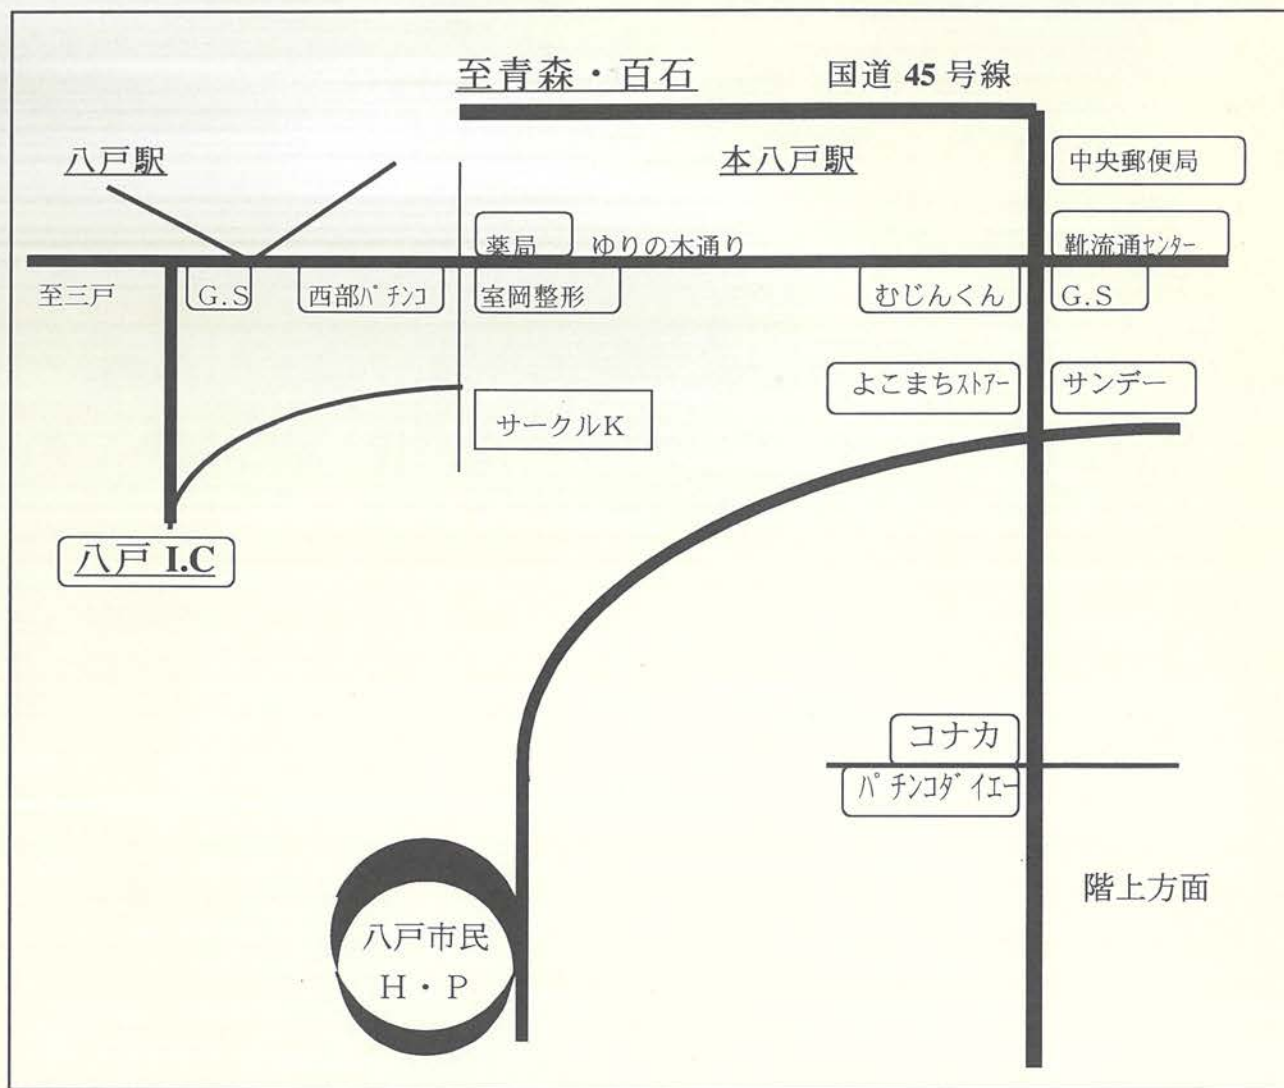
至青森・百石

国道 45 号線

八戸駅

本八戸駅

中央郵便局

薬局

ゆりの木通り

靴流通センター

至三戸

G.S

西部パチンコ

室岡整形

むじんくん

G.S

よこまちストアー

サンデー

サークルK

八戸 I.C

コナカ

パチンコダイエー

階上方面

八戸市民 H・P